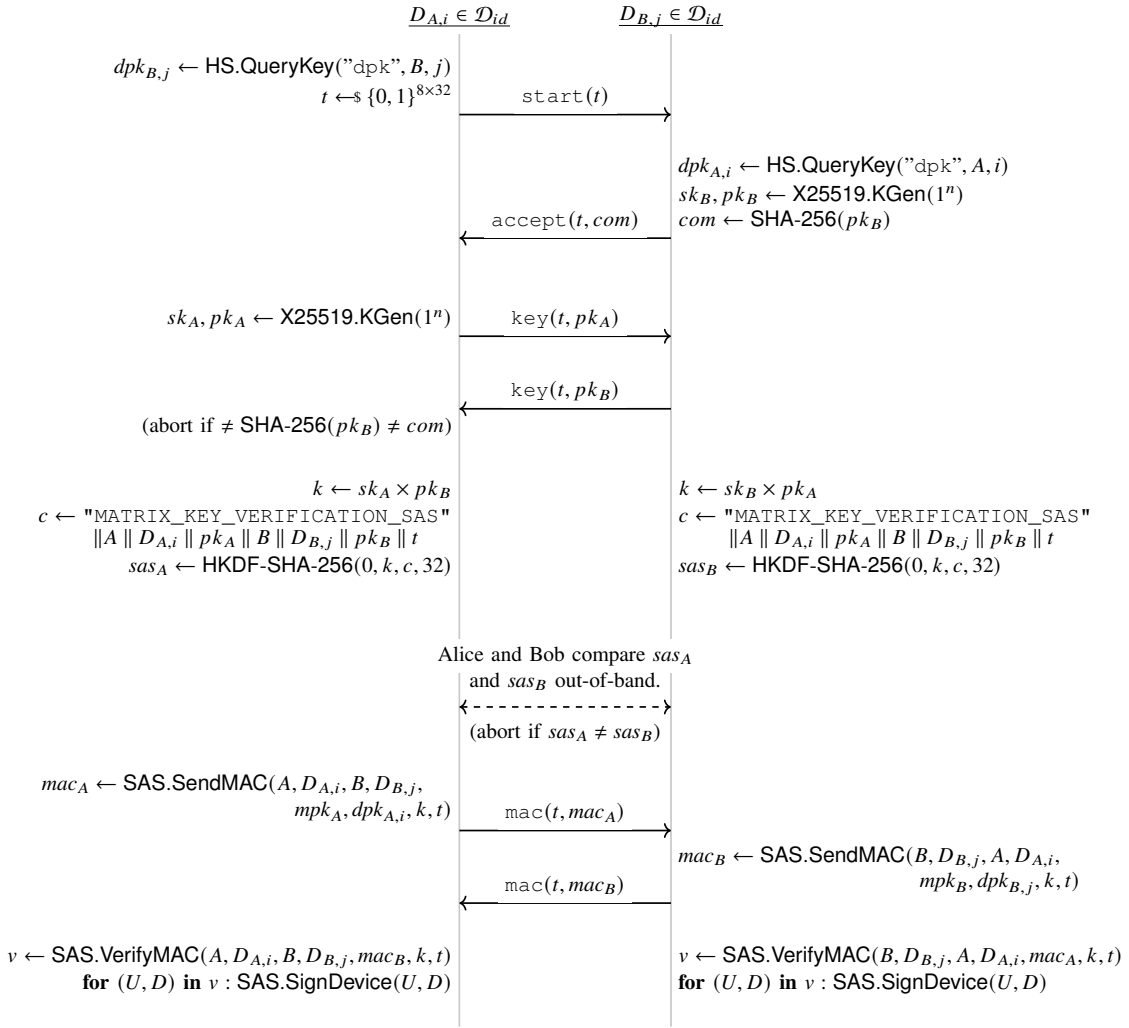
$\underline{D_{A,i} \in \mathcal{D}_{id}}$ $\underline{D_{B,j} \in \mathcal{D}_{id}}$

$dpk_{B,j} \leftarrow$ HS.QueryKey("dpk", $B, j$)
$t \leftarrow\$ \{0,1\}^{8\times 32}$

start($t$)

$dpk_{A,i} \leftarrow$ HS.QueryKey("dpk", $A, i$)
$sk_B, pk_B \leftarrow$ X25519.KGen($1^n$)
$com \leftarrow$ SHA-256($pk_B$)

accept($t, com$)

$sk_A, pk_A \leftarrow$ X25519.KGen($1^n$)

key($t, pk_A$)

key($t, pk_B$)

(abort if $\neq$ SHA-256($pk_B$) $\neq com$)

$k \leftarrow sk_A \times pk_B$
$c \leftarrow$ "MATRIX_KEY_VERIFICATION_SAS" $\|A \| D_{A,i} \| pk_A \| B \| D_{B,j} \| pk_B \| t$
$sas_A \leftarrow$ HKDF-SHA-256($0, k, c, 32$)

$k \leftarrow sk_B \times pk_A$
$c \leftarrow$ "MATRIX_KEY_VERIFICATION_SAS" $\|A \| D_{A,i} \| pk_A \| B \| D_{B,j} \| pk_B \| t$
$sas_B \leftarrow$ HKDF-SHA-256($0, k, c, 32$)

Alice and Bob compare $sas_A$ and $sas_B$ out-of-band.

(abort if $sas_A \neq sas_B$)

$mac_A \leftarrow$ SAS.SendMAC($A, D_{A,i}, B, D_{B,j}, mpk_A, dpk_{A,i}, k, t$)

mac($t, mac_A$)

$mac_B \leftarrow$ SAS.SendMAC($B, D_{B,j}, A, D_{A,i}, mpk_B, dpk_{B,j}, k, t$)

mac($t, mac_B$)

$v \leftarrow$ SAS.VerifyMAC($A, D_{A,i}, B, D_{B,j}, mac_B, k, t$)
**for** $(U, D)$ **in** $v$ : SAS.SignDevice($U, D$)

$v \leftarrow$ SAS.VerifyMAC($B, D_{B,j}, A, D_{A,i}, mac_A, k, t$)
**for** $(U, D)$ **in** $v$ : SAS.SignDevice($U, D$)